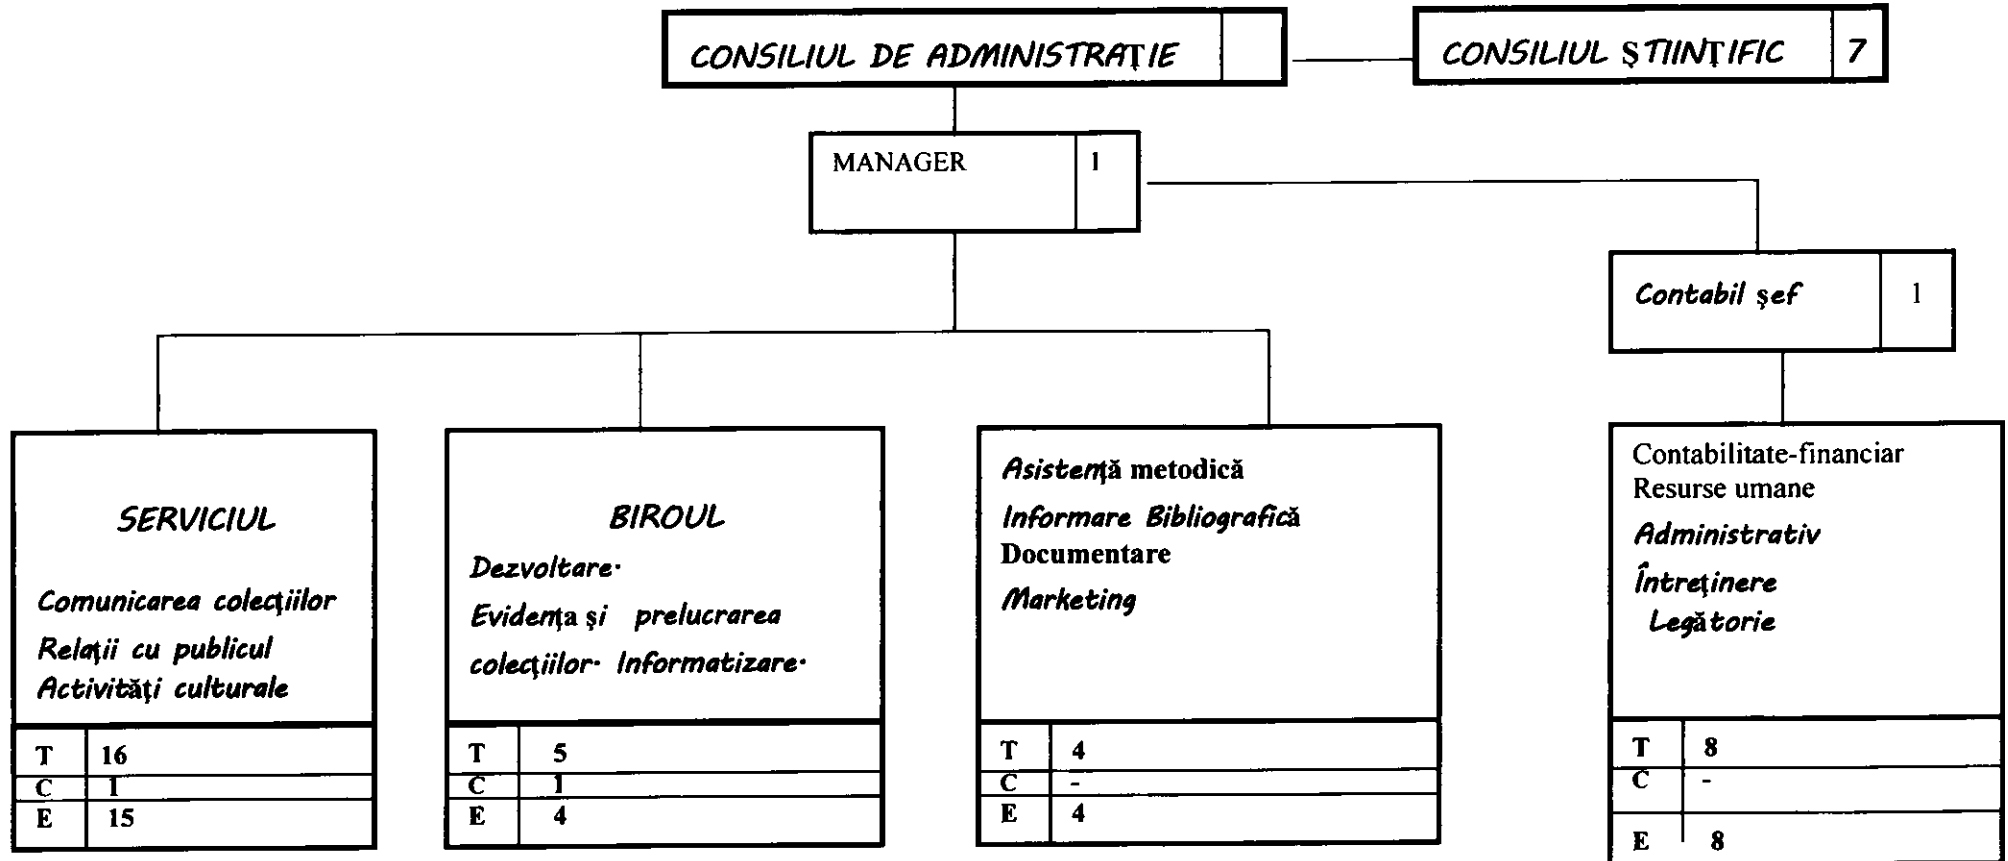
CONSILIUL DE ADMINISTRAŢIE

CONSILIUL ŞTIINŢIFIC 7

MANAGER 1

Contabil şef 1

SERVICIUL

Comunicarea colecţiilor

Relaţii cu publicul

Activităţi culturale

| T | 16 |
|---|---|
| C | 1 |
| E | 15 |

BIROUL

Dezvoltare·

Evidenţa şi prelucrarea colecţiilor· Informatizare·

| T | 5 |
|---|---|
| C | 1 |
| E | 4 |

Asistenţă metodică

Informare Bibliografică

Documentare

Marketing

| T | 4 |
|---|---|
| C | - |
| E | 4 |

Contabilitate-financiar

Resurse umane

Administrativ

Întreţinere

Legătorie

| T | 8 |
|---|---|
| C | - |
| E | 8 |